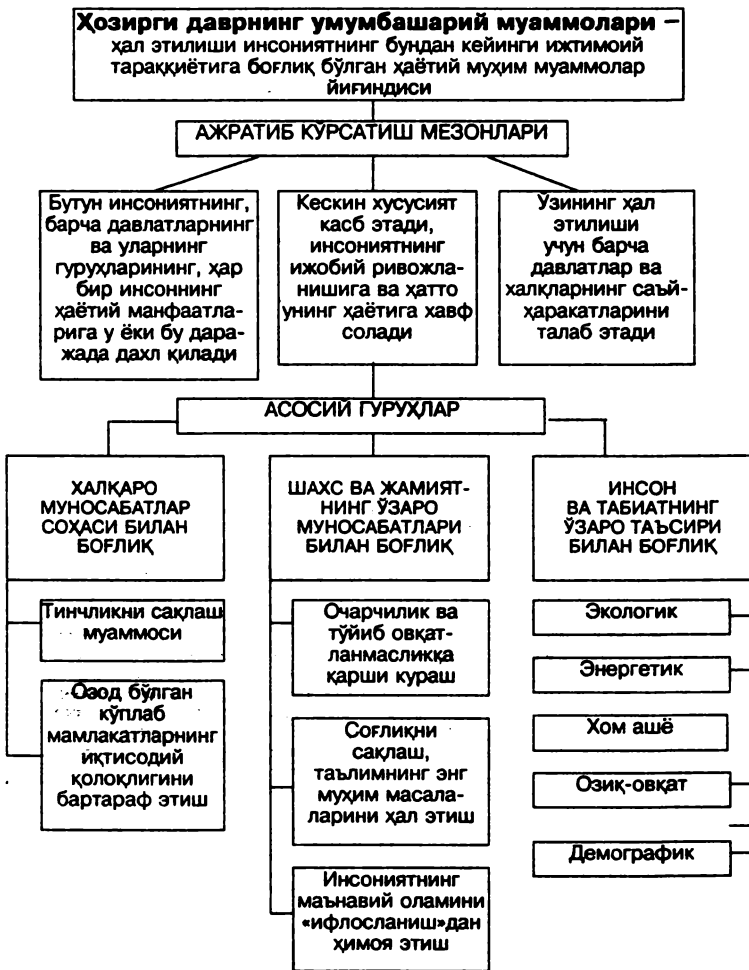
**Ҳозирги даврнинг умумбашарий муаммолари** – ҳал этилиши инсониятнинг бундан кейинги ижтимоий тараққиётига боғлиқ бўлган ҳаётий муҳим муаммолар йиғиндиси

АЖРАТИБ КЎРСАТИШ МЕЗОНЛАРИ

Бутун инсониятнинг, барча давлатларнинг ва уларнинг гуруҳларининг, ҳар бир инсоннинг ҳаётий манфаатларига у ёки бу даражада дахл қилади

Кескин хусусият касб этади, инсониятнинг ижобий ривожланишига ва ҳатто унинг ҳаётига хавф солади

Ўзининг ҳал этилиши учун барча давлатлар ва халқларнинг саъй-ҳаракатларини талаб этади

АСОСИЙ ГУРУҲЛАР

ХАЛҚАРО МУНОСАБАТЛАР СОҲАСИ БИЛАН БОҒЛИҚ

Тинчликни сақлаш муаммоси

Озод бўлган кўплаб мамлакатларнинг иқтисодий қолоқлигини бартараф этиш

ШАХС ВА ЖАМИЯТНИНГ ЎЗАРО МУНОСАБАТЛАРИ БИЛАН БОҒЛИҚ

Очарчилик ва тўйиб овқатланмасликка қарши кураш

Соғлиқни сақлаш, таълимнинг энг муҳим масалаларини ҳал этиш

Инсониятнинг маънавий оламини «ифлосланиш»дан ҳимоя этиш

ИНСОН ВА ТАБИАТНИНГ ЎЗАРО ТАЪСИРИ БИЛАН БОҒЛИҚ

Экологик

Энергетик

Хом ашё

Озиқ-овқат

Демографик